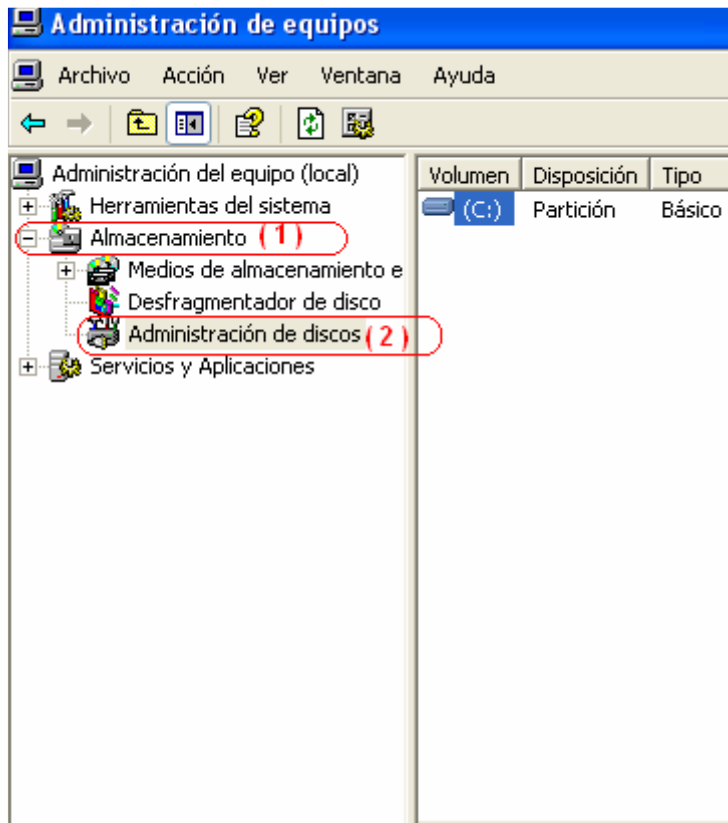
Administración de equipos

Archivo Acción Ver Ventana Ayuda

Administración del equipo (local)
Herramientas del sistema
Almacenamiento (1)
Medios de almacenamiento e
Desfragmentador de disco
Administración de discos (2)
Servicios y Aplicaciones

| Volumen | Disposición | Tipo |
|---|---|---|
| (C:) | Partición | Básico |